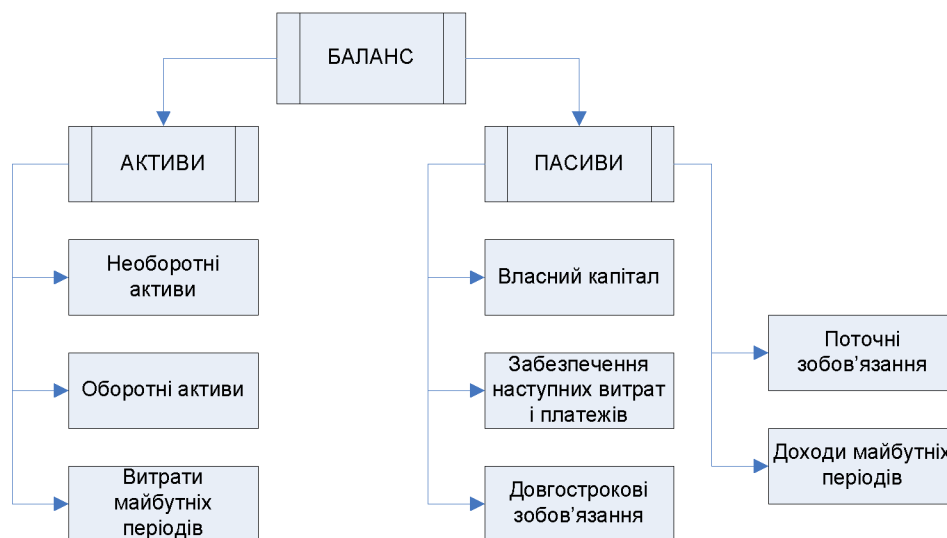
БАЛАНС

АКТИВИ

Необоротні активи

Оборотні активи

Витрати майбутніх періодів

ПАСИВИ

Власний капітал

Забезпечення наступних витрат і платежів

Довгострокові зобов'язання

Поточні зобов'язання

Доходи майбутніх періодів